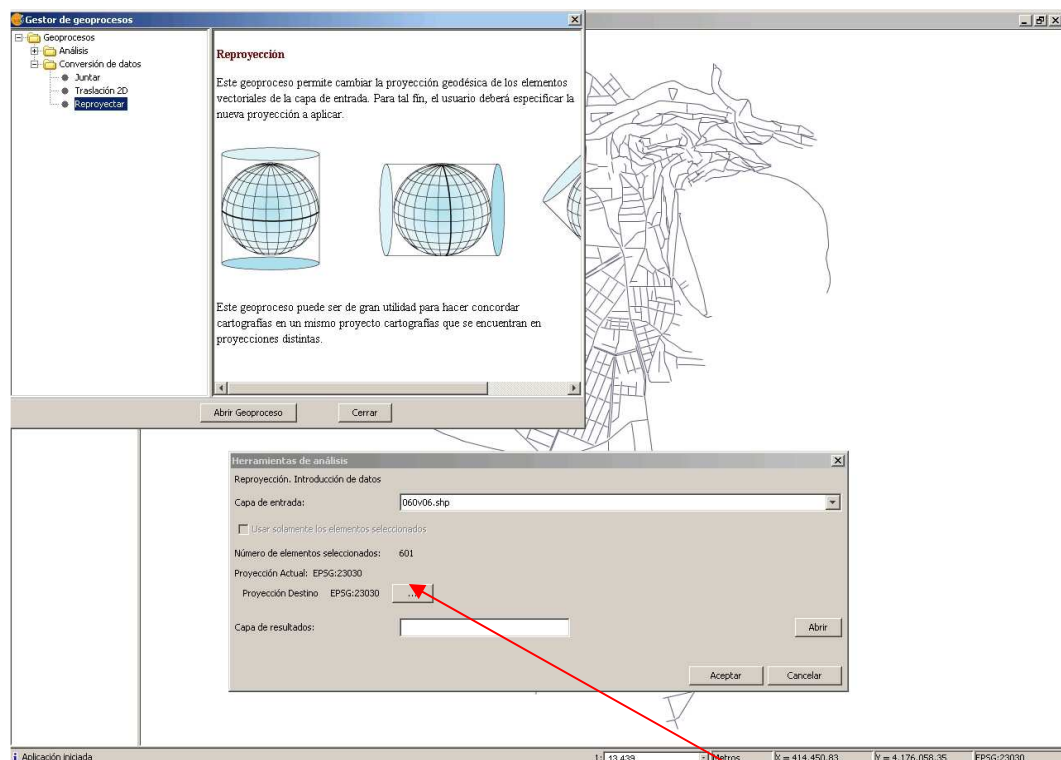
Gestor de geoprocesos

Geoprocesos
Análisis
Conversión de datos
Juntar
Traslación 2D
Reproyectar

Reproyección

Este geoproceso permite cambiar la proyección geodésica de los elementos vectoriales de la capa de entrada. Para tal fin, el usuario deberá especificar la nueva proyección a aplicar.

Este geoproceso puede ser de gran utilidad para hacer concordar cartografías en un mismo proyecto cartografías que se encuentran en proyecciones distintas.

Abrir Geoproceso
Cerrar

Herramientas de análisis

Reproyección. Introducción de datos

Capa de entrada: 060v06.shp

Usar solamente los elementos seleccionados

Número de elementos seleccionados: 601

Proyección Actual: EPSG:23030

Proyección Destino EPSG:23030 ...

Capa de resultados:
Abrir

Aceptar
Cancelar

Aplicación iniciada
1: 13.439
Metros
X = 414.450,83
Y = 4.176.058,35
EPSG:23030